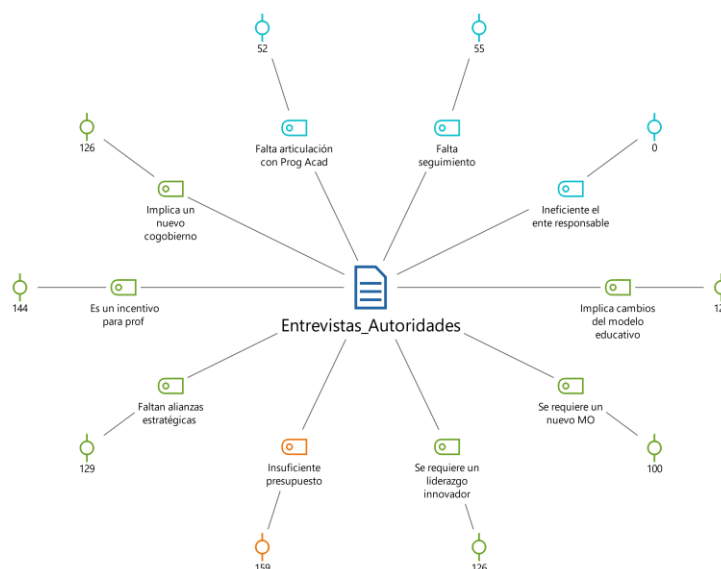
52

55

Falta articulación con Prog Acad

Falta seguimiento

126

0

Implica un nuevo cogobierno

Ineficiente el ente responsable

144

Es un incentivo para prof

Entrevistas_Autoridades

Implica cambios del modelo educativo

12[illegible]

Faltan alianzas estratégicas

Se requiere un nuevo MO

129

Insuficiente presupuesto

Se requiere un liderazgo innovador

100

159

126